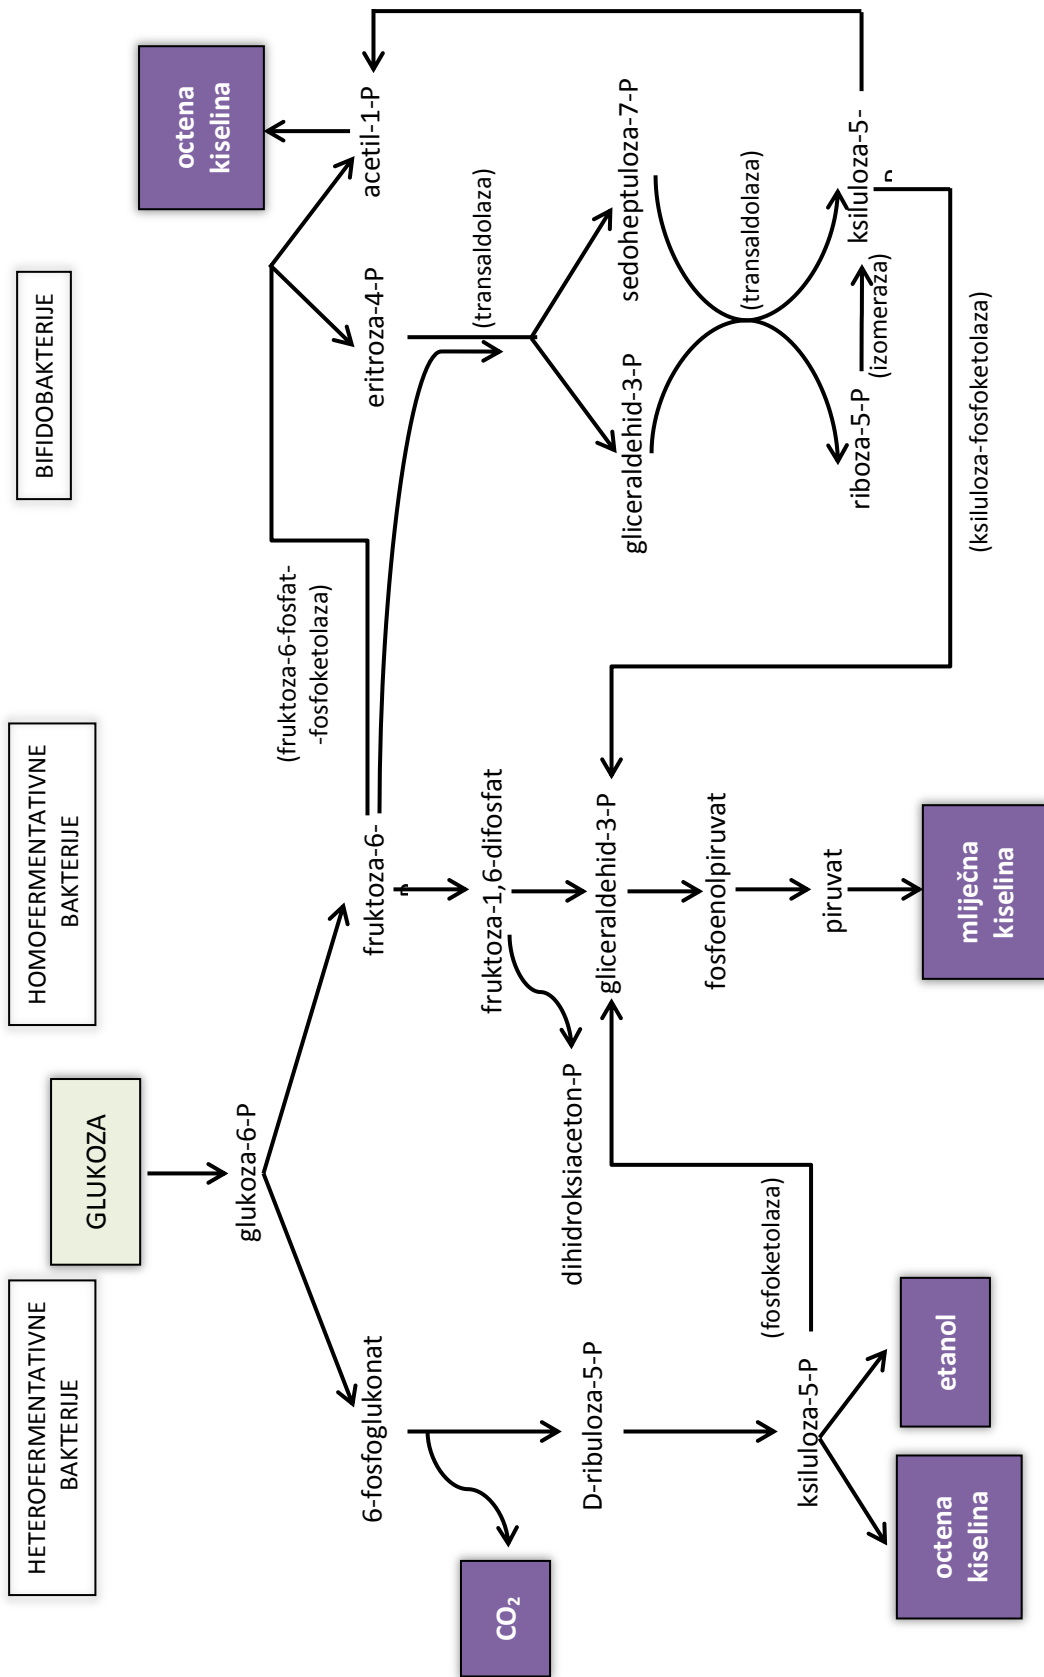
HETEROFERMENTATIVNE BAKTERIJE

GLUKOZA

HOMOFERMENTATIVNE BAKTERIJE

BIFIDOBAKTERIJE

octena kiselina

acetil-1-P

eritroza-4-P

(transaldolaza)

sedoheptuloza-7-P

gliceraldehid-3-P

(transaldolaza)

ksiluloza-5-P

(izomeraza)

riboza-5-P

(ksiluloza-fosfoketolaza)

(fruktoza-6-fosfat- -fosfoketolaza)

glukoza-6-P

fruktoza-6-P

fruktoza-1,6-difosfat

gliceraldehid-3-P

fosfoenolpiruvat

piruvat

mliječna kiselina

dihidroksiaceton-P

6-fosfoglukonat

D-ribuloza-5-P

(fosfoketolaza)

ksiluloza-5-P

etanol

octena kiselina

$CO_2$